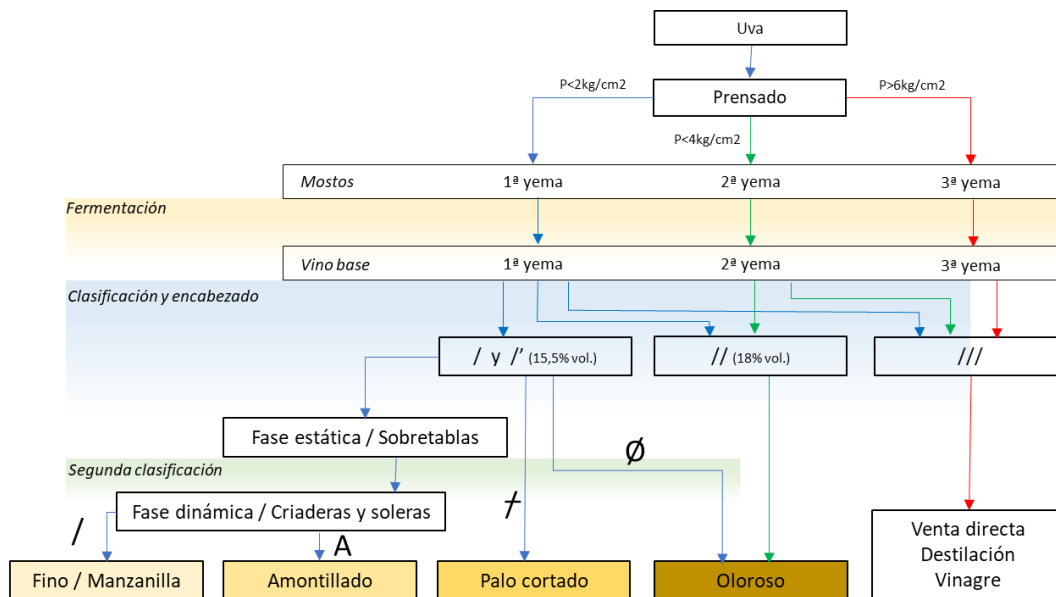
Uva

P<2kg/cm2

Prensado

P>6kg/cm2

P<4kg/cm2

Mostos 1ª yema 2ª yema 3ª yema

Fermentación

Vino base 1ª yema 2ª yema 3ª yema

Clasificación y encabezado

/ y /' (15,5% vol.)

// (18% vol.)

///

Fase estática / Sobretablas

Ø

Segunda clasificación

Fase dinámica / Criaderas y soleras

/

A

ł

Fino / Manzanilla

Amontillado

Palo cortado

Oloroso

Venta directa
Destilación
Vinagre